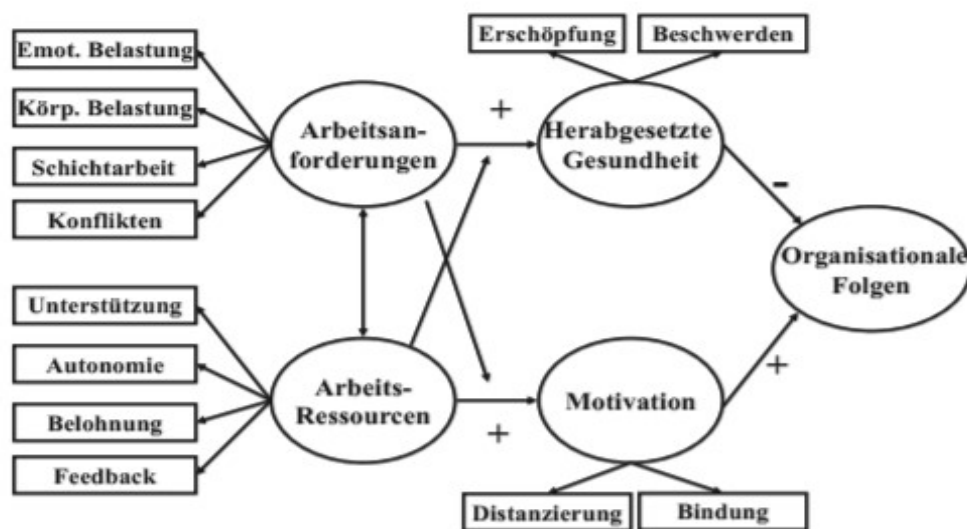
Emot. Belastung

Körp. Belastung

Schichtarbeit

Konflikten

Unterstützung

Autonomie

Belohnung

Feedback

Arbeitsanforderungen

Arbeits-Ressourcen

Erschöpfung

Beschwerden

+

Herabgesetzte Gesundheit

-

Organisationale Folgen

+

Motivation

+

Distanzierung

Bindung